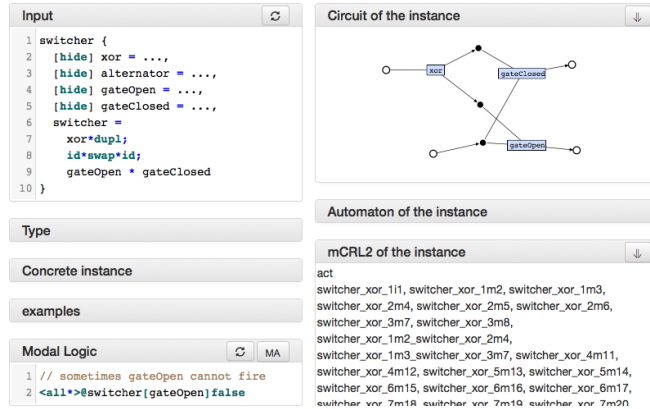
Input

1 switcher {
2 [hide] xor = ...,
3 [hide] alternator = ...,
4 [hide] gateOpen = ...,
5 [hide] gateClosed = ...,
6 switcher =
7 xor*dupl;
8 id*swap*id;
9 gateOpen * gateClosed
10 }

Type

Concrete instance

examples

Modal Logic

MA

1 // sometimes gateOpen cannot fire
2 <all*>@switcher[gateOpen]false

Circuit of the instance

xor
gateClosed
gateOpen

Automaton of the instance

mCRL2 of the instance

act
switcher_xor_1i1, switcher_xor_1m2, switcher_xor_1m3,
switcher_xor_2m4, switcher_xor_2m5, switcher_xor_2m6,
switcher_xor_3m7, switcher_xor_3m8,
switcher_xor_1m2, switcher_xor_2m4,
switcher_xor_1m3, switcher_xor_3m7, switcher_xor_4m11,
switcher_xor_4m12, switcher_xor_5m13, switcher_xor_5m14,
switcher_xor_6m15, switcher_xor_6m16, switcher_xor_6m17,
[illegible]